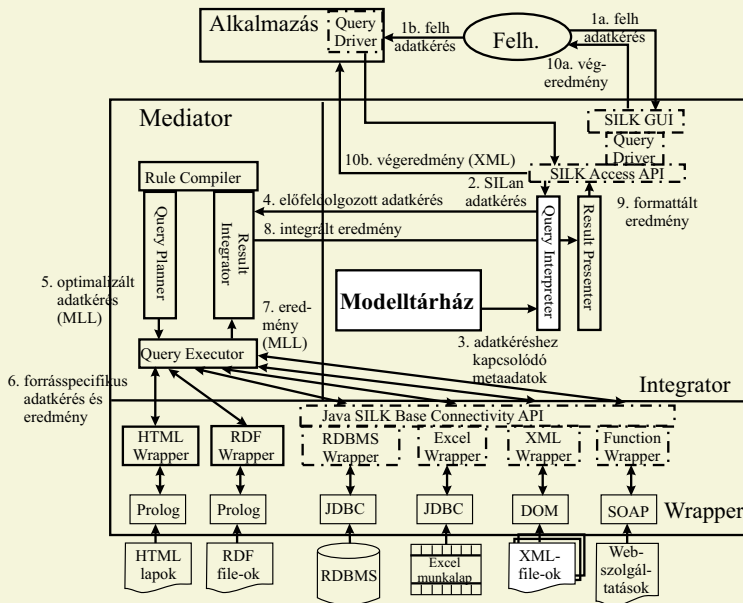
Alkalmazás

Query Driver

1b. felh adatkérés

Felh.

1a. felh adatkérés

10a. végeredmény

Mediator

SILK GUI

Query Driver

10b. végeredmény (XML)

SILK Access API

Rule Compiler

2. SILan adatkérés

9. formattált eredmény

4. előfeldolgozott adatkérés

Query Planner

Result Integrator

8. integrált eredmény

Query Interpreter

Result Presenter

5. optimalizált adatkérés (MLL)

Modelltárház

7. eredmény (MLL)

Query Executor

3. adatkéréshez kapcsolódó metaadatok

6. forrásspecifikus adatkérés és eredmény

Integrator

Java SILK Base Connectivity API

HTML Wrapper

RDF Wrapper

RDBMS Wrapper

Excel Wrapper

XML Wrapper

Function Wrapper

Prolog

Prolog

JDBC

JDBC

DOM

SOAP

Wrapper

HTML lapok

RDF file-ok

RDBMS

Excel munkalap

XML-file-ok

Web-szolgáltatások